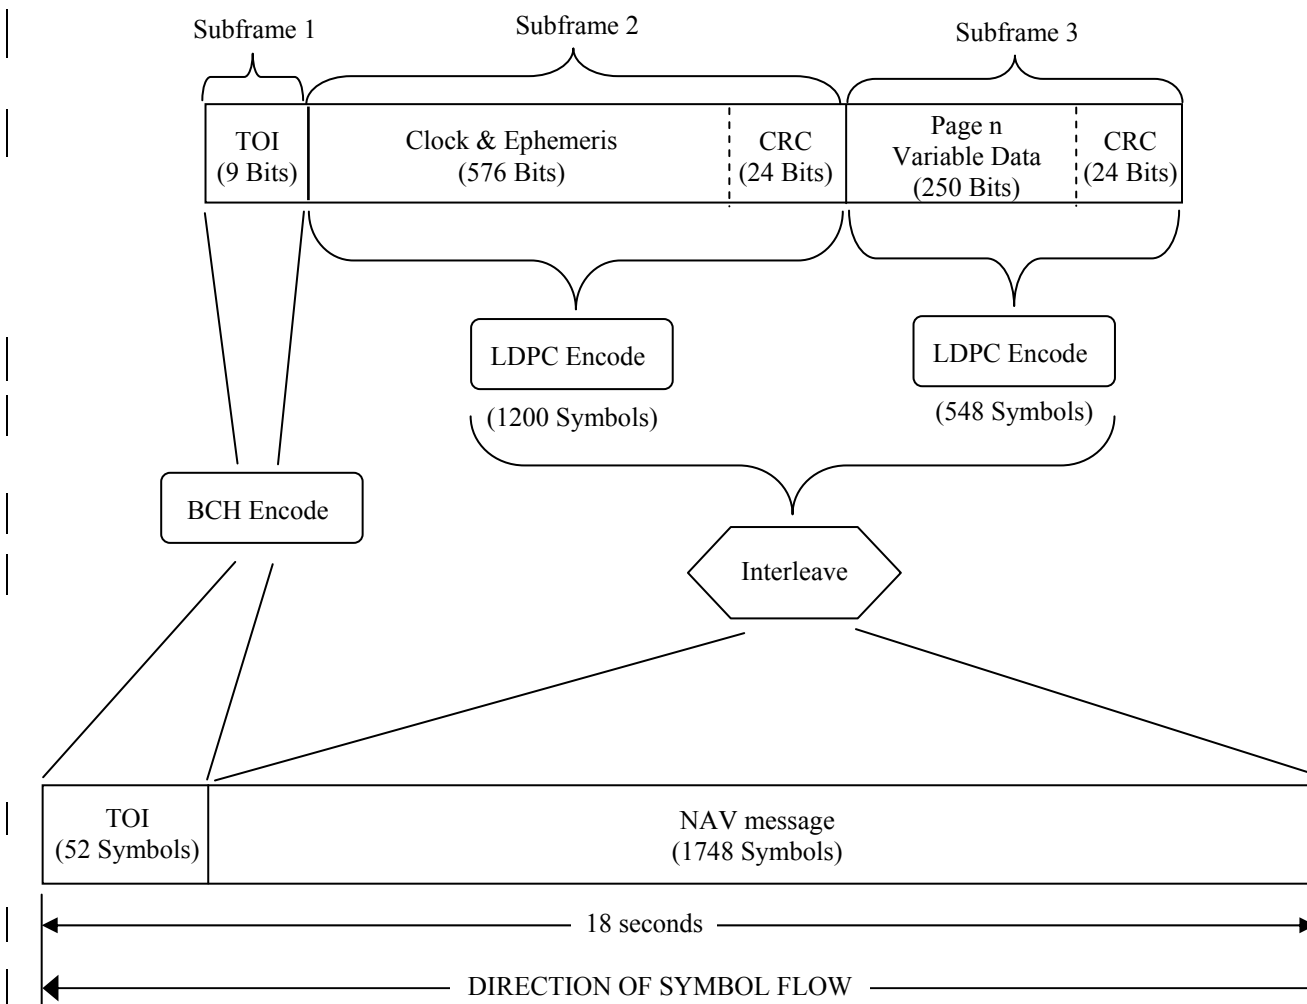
Subframe 1

Subframe 2

Subframe 3

TOI
(9 Bits)

Clock & Ephemeris
(576 Bits)

CRC
(24 Bits)

Page n
Variable Data
(250 Bits)

CRC
(24 Bits)

LDPC Encode

(1200 Symbols)

LDPC Encode

(548 Symbols)

BCH Encode

Interleave

TOI
(52 Symbols)

NAV message
(1748 Symbols)

18 seconds

DIRECTION OF SYMBOL FLOW